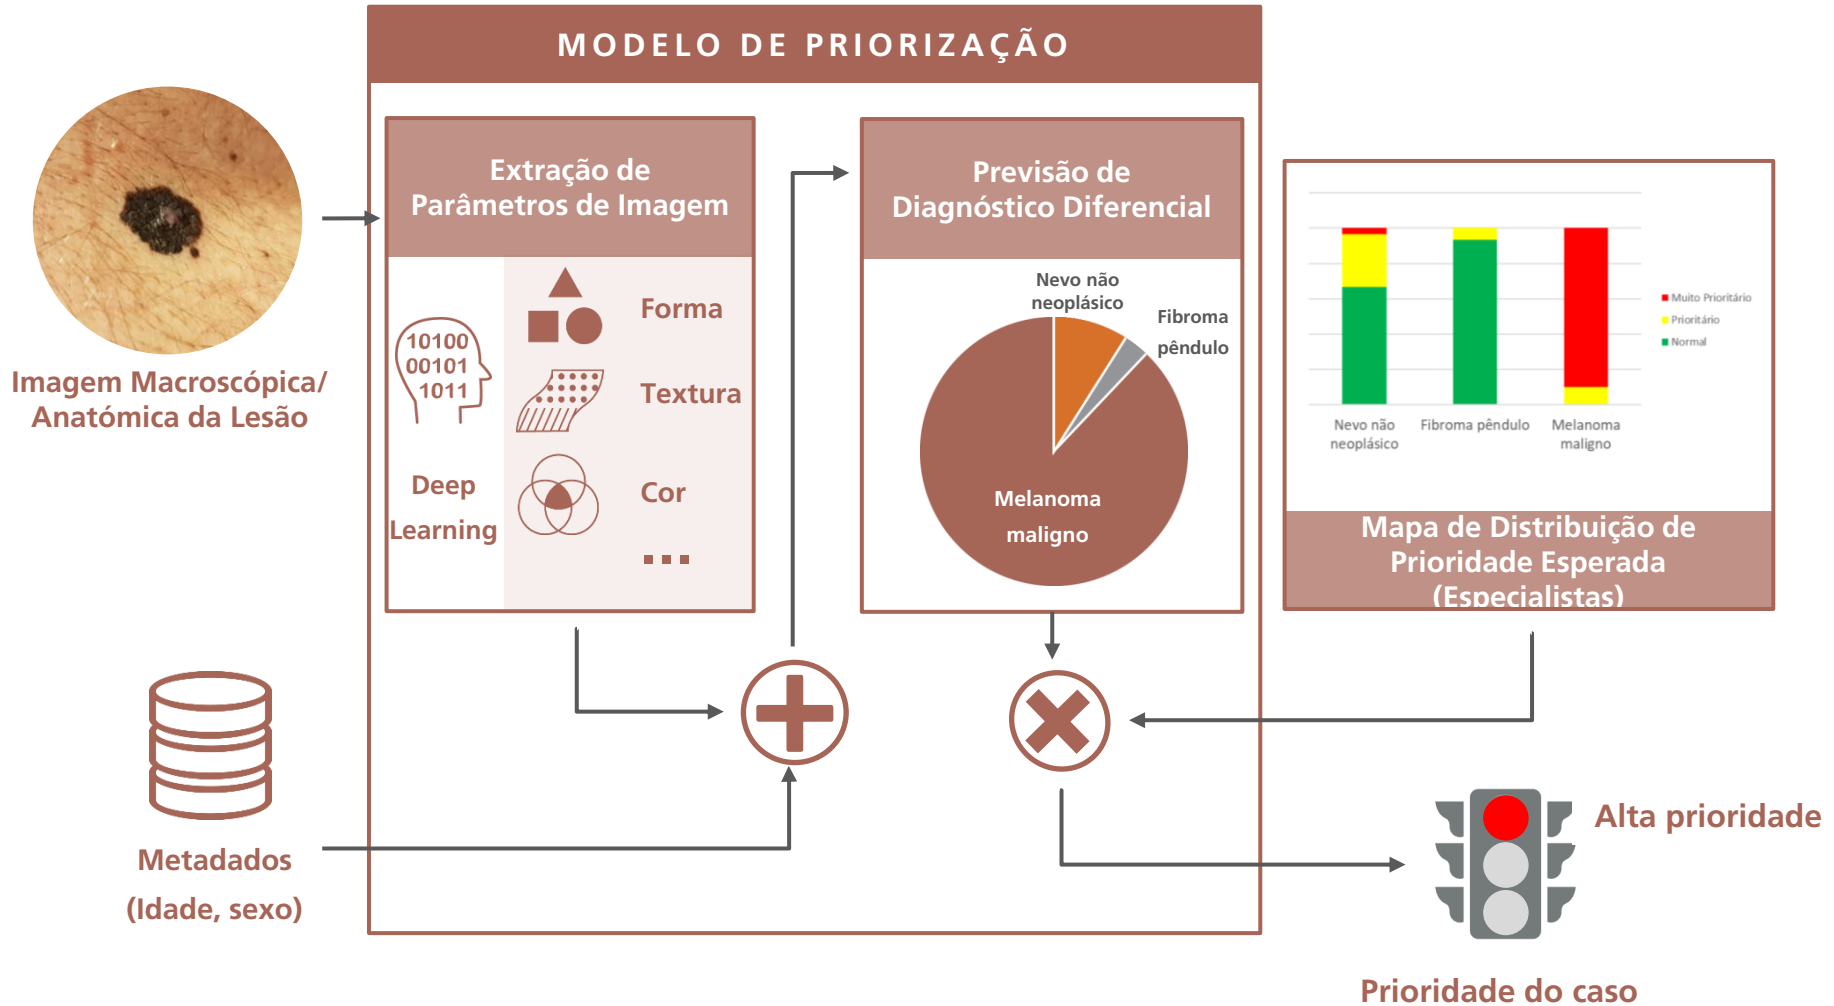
MODELO DE PRIORIZAÇÃO

Imagem Macroscópica/ Anatómica da Lesão

Extração de Parâmetros de Imagem

10100
00101
1011

Deep Learning

Forma

Textura

Cor

...

Previsão de Diagnóstico Diferencial

Nevo não neoplásico

Fibroma pêndulo

Melanoma maligno

Muito Prioritário
Prioritário
Normal

Nevo não neoplásico
Fibroma pêndulo
Melanoma maligno

Mapa de Distribuição de Prioridade Esperada (Especialistas)

Metadados (Idade, sexo)

Alta prioridade

Prioridade do caso